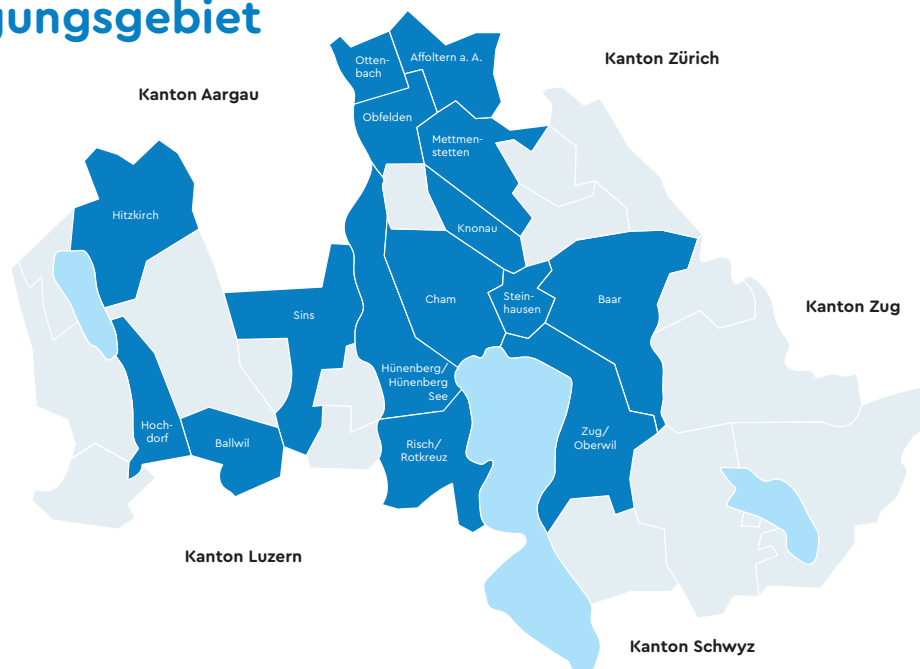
gungsgebiet

Kanton Zürich

Kanton Aargau

Otten-bach

Affoltern a. A.

Obfelden

Mettmen-stetten

Hitzkirch

Knonau

Sins

Cham

Stein-hausen

Baar

Kanton Zug

Hünenberg/ Hünenberg See

Hoch-dorf

Ballwil

Risch/ Rotkreuz

Zug/ Oberwil

Kanton Luzern

Kanton Schwyz